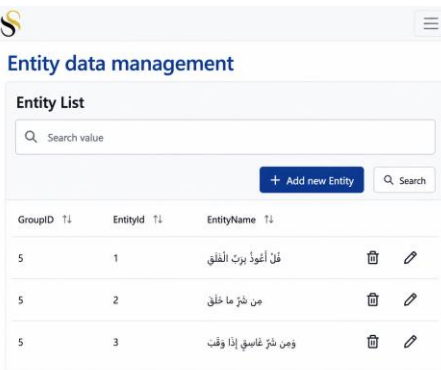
Entity data management

Entity List

Search value

+ Add new Entity

Search

| GroupID | EntityId | EntityName |
|---|---|---|
| 5 | 1 | قُلْ أَعُوذُ بِرَبِّ الْفَلَقِ |
| 5 | 2 | مِن شَرِّ مَا خَلَقَ |
| 5 | 3 | وَمِن شَرِّ غَاسِقٍ إِذَا وَقَبَ |